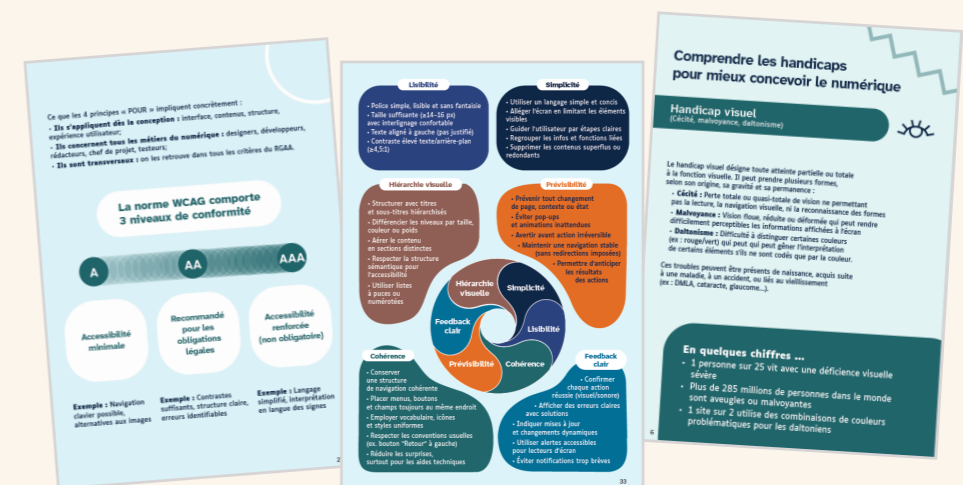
Ce que les 4 principes « POUR » impliquent concrètement :

- Ils s'appliquent dès la conception : interface, contenus, structure, expérience utilisateur;
- Ils concernent tous les métiers du numérique : designers, développeurs, rédacteurs, chef de projet, testeurs;
- Ils sont transverseux : on les retrouve dans tous les critères du RGAA.

La norme WCAG comporte 3 niveaux de conformité

A

AA

AAA

Accessibilité minimale

Recommandé pour les obligations légales

Accessibilité renforcée (non obligatoire)

Exemple : Navigation clavier possible, alternatives aux images

Exemple : Contrastes suffisants, structure claire, erreurs identifiables

Exemple : Langage simplifié, interprétation en langue des signes

2

Lisibilité

- Police simple, lisible et sans fantaisie
- Taille suffisante (≥14-16 px) avec interlignage confortable
- Texte aligné à gauche (pas justifié)
- Contraste élevé texte/arrière-plan (≥4,5:1)

Simplicité

- Utiliser un langage simple et concis
- Alléger l'écran en limitant les éléments visibles
- Guider l'utilisateur par étapes claires
- Regrouper les infos et fonctions liées
- Supprimer les contenus superflus ou redondants

Hiérarchie visuelle

- Structurer avec titres et sous-titres hiérarchisés
- Différencier les niveaux par taille, couleur ou poids
- Aérer le contenu en sections distinctes
- Respecter la structure sémantique pour l'accessibilité
- Utiliser listes à puces ou numérotées

Prévisibilité

- Prévenir tout changement de page, contexte ou état
- Éviter pop-ups et animations inattendues
- Avertir avant action irréversible
- Maintenir une navigation stable (sans redirections imposées)
- Permettre d'anticiper les résultats des actions

Hiérarchie visuelle

Simplicité

Feedback clair

Lisibilité

Prévisibilité

Cohérence

Cohérence

- Conserver une structure de navigation cohérente
- Placer menus, boutons et champs toujours au même endroit
- Employer vocabulaire, icônes et styles uniformes
- Respecter les conventions usuelles (ex. bouton "Retour" à gauche)
- Réduire les surprises, surtout pour les aides techniques

Feedback clair

- Confirmer chaque action réussie (visuel/sonore)
- Afficher des erreurs claires avec solutions
- Indiquer mises à jour et changements dynamiques
- Utiliser alertes accessibles pour lecteurs d'écran
- Éviter notifications trop brèves

33

Comprendre les handicaps pour mieux concevoir le numérique

Handicap visuel
(Cécité, malvoyance, daltonisme)

Le handicap visuel désigne toute atteinte partielle ou totale à la fonction visuelle. Il peut prendre plusieurs formes, selon son origine, sa gravité et sa permanence :

- Cécité : Perte totale ou quasi-totale de vision ne permettant pas la lecture, la navigation visuelle, ni la reconnaissance des formes
- Malvoyance : Vision floue, réduite ou déformée qui peut rendre difficilement perceptibles les informations affichées à l'écran
- Daltonisme : Difficulté à distinguer certaines couleurs (ex : rouge/vert) qui peut qui peut gêner l'interprétation de certains éléments s'ils ne sont codés que par la couleur.

Ces troubles peuvent être présents de naissance, acquis suite à une maladie, à un accident, ou liés au vieillissement (ex : DMLA, cataracte, glaucome...).

En quelques chiffres ...

- 1 personne sur 25 vit avec une déficience visuelle sévère
- Plus de 285 millions de personnes dans le monde sont aveugles ou malvoyantes
- 1 site sur 2 utilise des combinaisons de couleurs problématiques pour les daltoniens

6